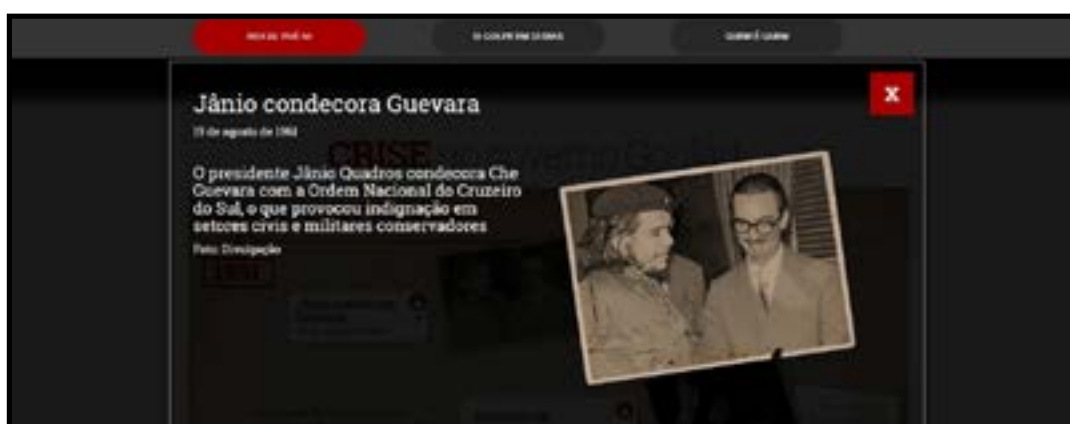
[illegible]

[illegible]

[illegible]

X

Jânio condecora Guevara

19 de agosto de 1961

O presidente Jânio Quadros condecora Che Guevara com a Ordem Nacional do Cruzeiro do Sul, o que provocou indignação em setores civis e militares conservadores

Foto: Divulgação